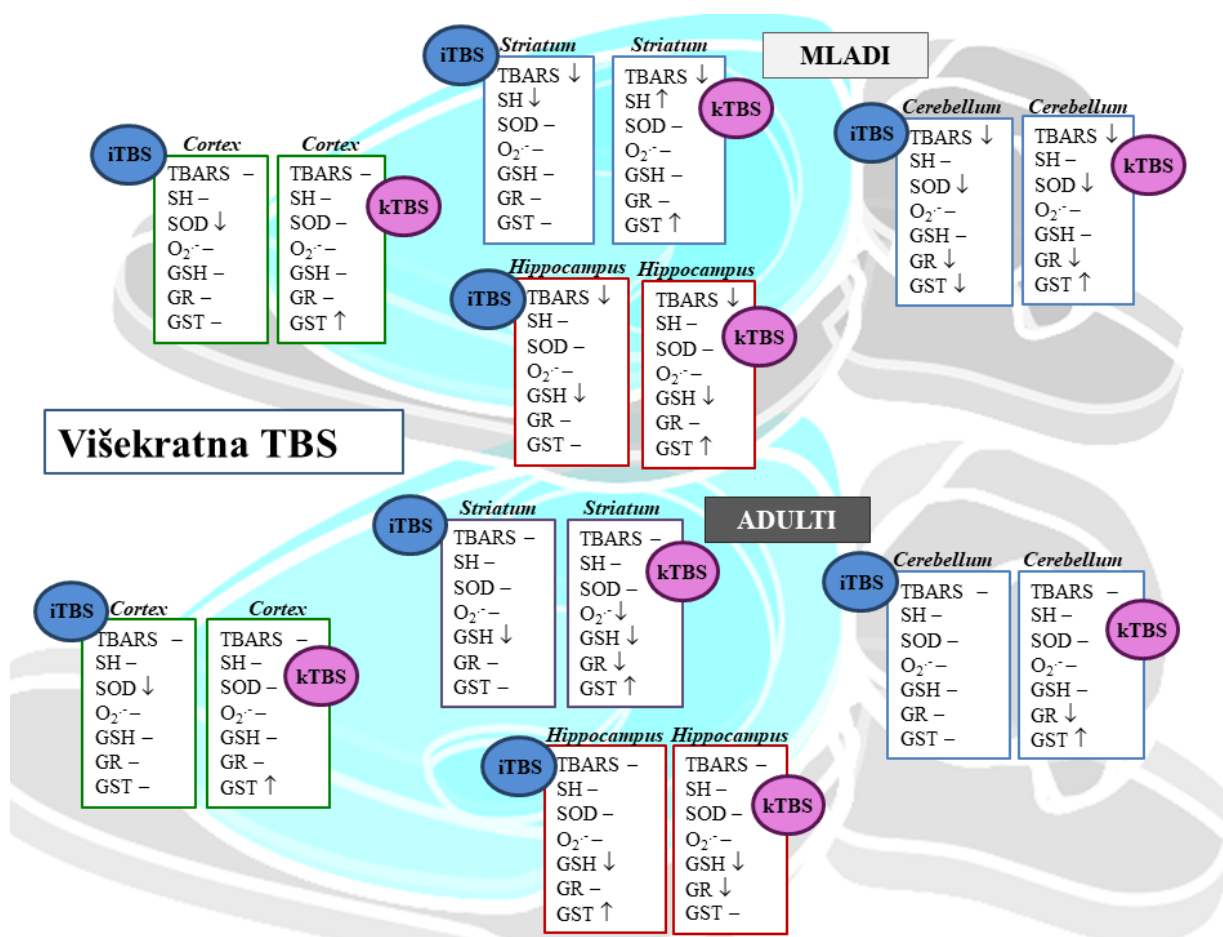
MLADI

iTBS
Striatum
TBARS ↓
SH ↓
SOD –
$O_2^{\cdot-}$ –
GSH –
GR –
GST –

Striatum
TBARS ↓
SH ↑
SOD –
$O_2^{\cdot-}$ –
GSH –
GR –
GST ↑
kTBS

iTBS
Cortex
TBARS –
SH –
SOD ↓
$O_2^{\cdot-}$ –
GSH –
GR –
GST –

Cortex
TBARS –
SH –
SOD –
$O_2^{\cdot-}$ –
GSH –
GR –
GST ↑
kTBS

iTBS
Cerebellum
TBARS ↓
SH –
SOD ↓
$O_2^{\cdot-}$ –
GSH –
GR ↓
GST ↓

Cerebellum
TBARS ↓
SH –
SOD ↓
$O_2^{\cdot-}$ –
GSH –
GR ↓
GST ↑
kTBS

iTBS
Hippocampus
TBARS ↓
SH –
SOD –
$O_2^{\cdot-}$ –
GSH ↓
GR –
GST –

Hippocampus
TBARS ↓
SH –
SOD –
$O_2^{\cdot-}$ –
GSH ↓
GR –
GST ↑
kTBS

Višekratna TBS

ADULTI

iTBS
Striatum
TBARS –
SH –
SOD –
$O_2^{\cdot-}$ –
GSH ↓
GR –
GST –

Striatum
TBARS –
SH –
SOD –
$O_2^{\cdot-}$ ↓
GSH ↓
GR ↓
GST ↑
kTBS

iTBS
Cerebellum
TBARS –
SH –
SOD –
$O_2^{\cdot-}$ –
GSH –
GR –
GST –

Cerebellum
TBARS –
SH –
SOD –
$O_2^{\cdot-}$ –
GSH –
GR ↓
GST ↑
kTBS

iTBS
Cortex
TBARS –
SH –
SOD ↓
$O_2^{\cdot-}$ –
GSH –
GR –
GST –

Cortex
TBARS –
SH –
SOD –
$O_2^{\cdot-}$ –
GSH –
GR –
GST ↑
kTBS

iTBS
Hippocampus
TBARS –
SH –
SOD –
$O_2^{\cdot-}$ –
GSH ↓
GR –
GST ↑

Hippocampus
TBARS –
SH –
SOD –
$O_2^{\cdot-}$ –
GSH ↓
GR ↓
GST –
kTBS